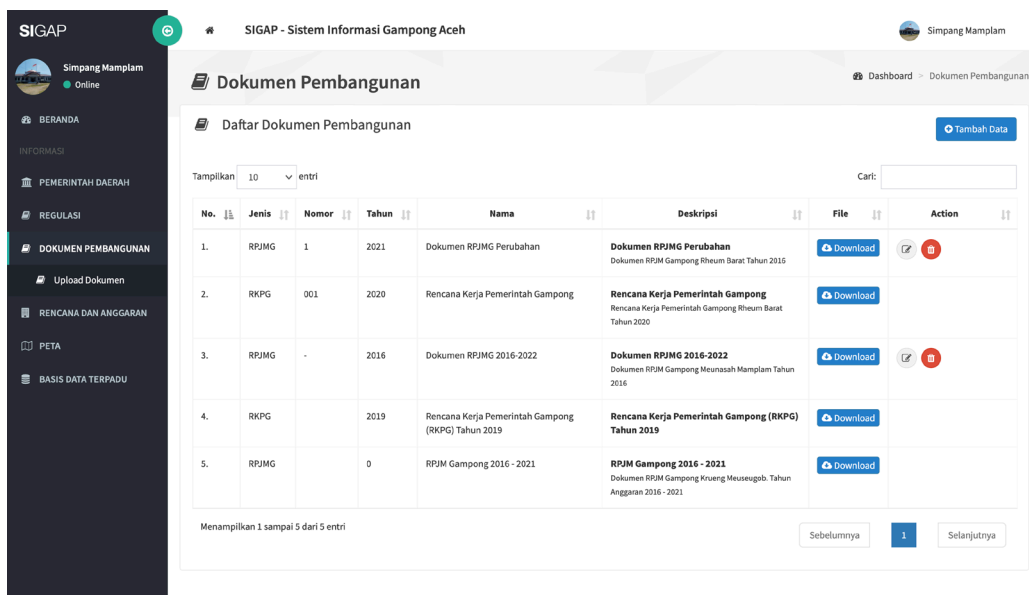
SIGAP

Simpang Mamplam
Online

BERANDA
INFORMASI
PEMERINTAH DAERAH
REGULASI
DOKUMEN PEMBANGUNAN
Upload Dokumen
RENCANA DAN ANGGARAN
PETA
BASIS DATA TERPADU

SIGAP - Sistem Informasi Gampong Aceh

Simpang Mamplam

Dokumen Pembangunan

Dashboard > Dokumen Pembangunan

Daftar Dokumen Pembangunan

Tambah Data

Tampilkan 10 entri

Cari:

| No. | Jenis | Nomor | Tahun | Nama | Deskripsi | File | Action |
|---|---|---|---|---|---|---|---|
| 1. | RPJMG | 1 | 2021 | Dokumen RPJMG Perubahan | **Dokumen RPJMG Perubahan** Dokumen RPJM Gampong Rheum Barat Tahun 2016 | Download | |
| 2. | RKPG | 001 | 2020 | Rencana Kerja Pemerintah Gampong | **Rencana Kerja Pemerintah Gampong** Rencana Kerja Pemerintah Gampong Rheum Barat Tahun 2020 | Download | |
| 3. | RPJMG | - | 2016 | Dokumen RPJMG 2016-2022 | **Dokumen RPJMG 2016-2022** Dokumen RPJM Gampong Meunasah Mamplam Tahun 2016 | Download | |
| 4. | RKPG | | 2019 | Rencana Kerja Pemerintah Gampong (RKPG) Tahun 2019 | **Rencana Kerja Pemerintah Gampong (RKPG) Tahun 2019** | Download | |
| 5. | RPJMG | | 0 | RPJM Gampong 2016 - 2021 | **RPJM Gampong 2016 - 2021** Dokumen RPJM Gampong Krueng Meuseugob. Tahun Anggaran 2016 - 2021 | Download | |

Menampilkan 1 sampai 5 dari 5 entri

Sebelumnya 1 Selanjutnya